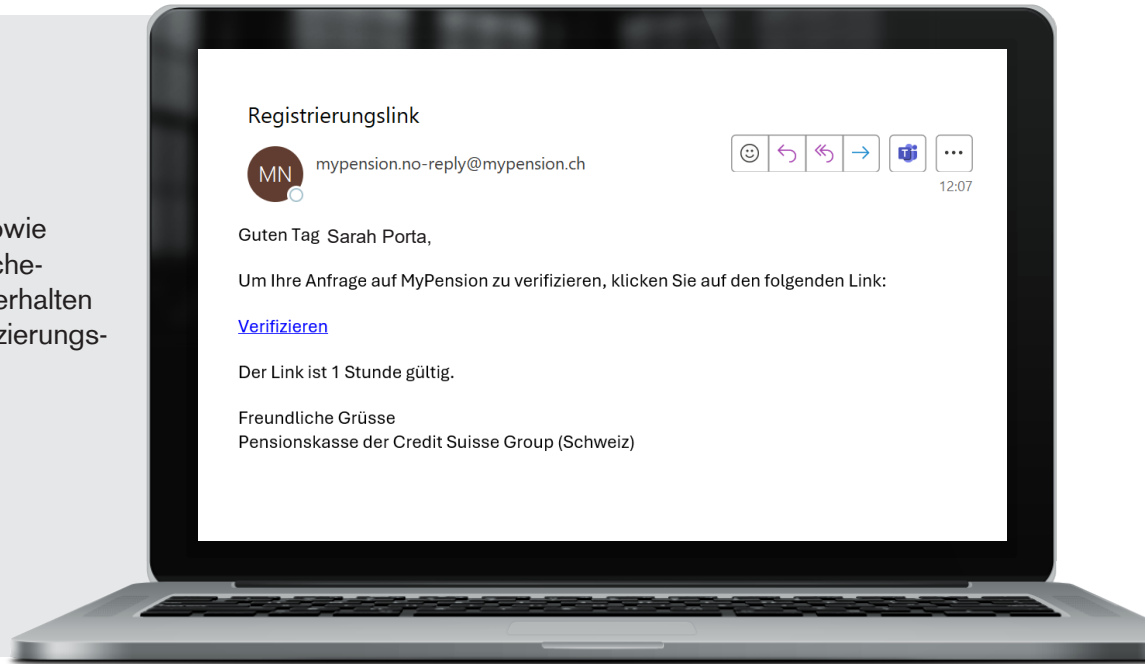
owie
che-
erhalten
zierungs-

Registrierungslink

MN mypension.no-reply@mypension.ch

12:07

Guten Tag Sarah Porta,

Um Ihre Anfrage auf MyPension zu verifizieren, klicken Sie auf den folgenden Link:

Verifizieren

Der Link ist 1 Stunde gültig.

Freundliche Grüsse
Pensionskasse der Credit Suisse Group (Schweiz)